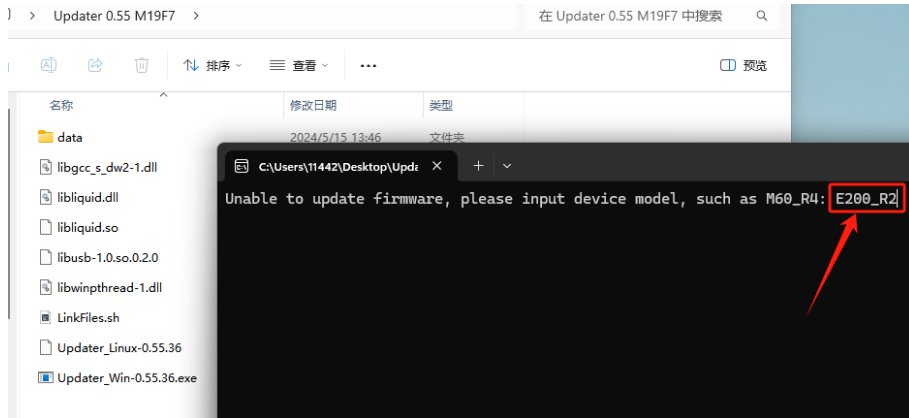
> Updater 0.55 M19F7 >

在 Updater 0.55 M19F7 中搜索

排序 查看 ...

预览

名称

修改日期

类型

data

2024/5/15 13:46

文件夹

libgcc_s_dw2-1.dll

libliquid.dll

libliquid.so

libusb-1.0.so.0.2.0

libwinpthread-1.dll

LinkFiles.sh

Updater_Linux-0.55.36

Updater_Win-0.55.36.exe

C:\Users\11442\Desktop\Upda

Unable to update firmware, please input device model, such as M60_R4: E200_R2